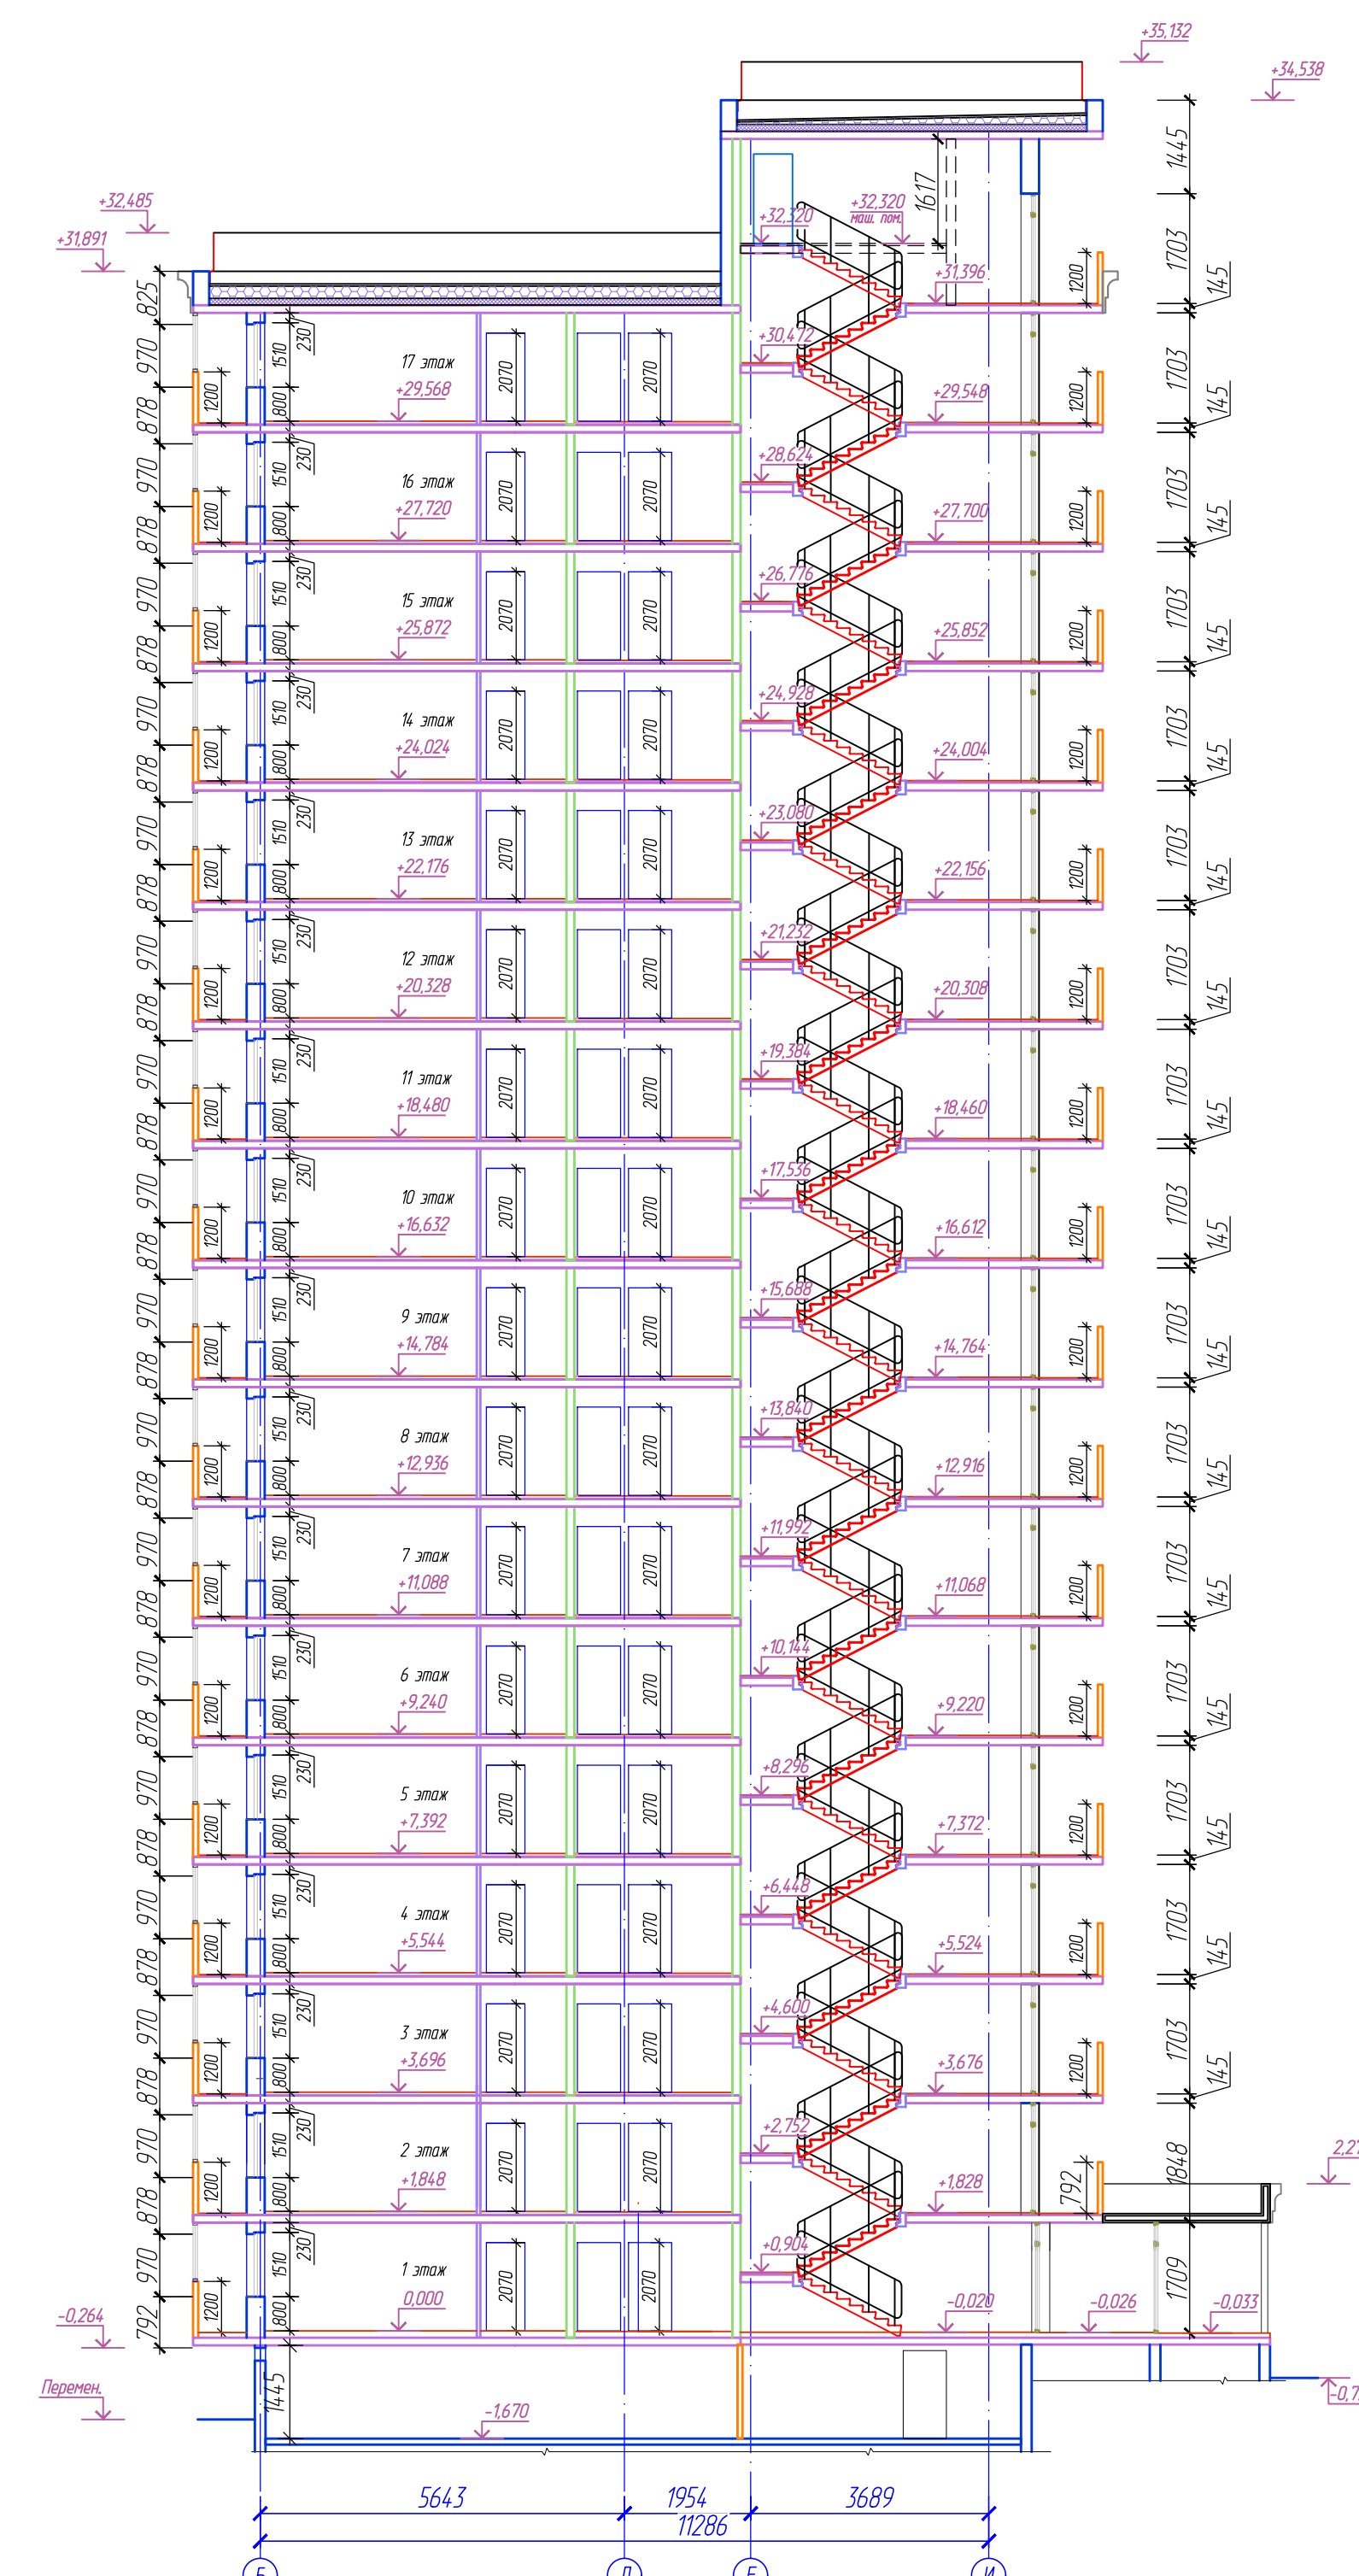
+35,132
+34,538
+32,485
+31,891
+32,320
+32,320 маш. пом.
1617
+31,396
+30,472
+29,548
+28,624
+27,700
+26,776
+25,852
+24,928
+24,004
+23,080
+22,156
+21,232
+20,308
+19,384
+18,460
+17,536
+16,612
+15,688
+14,764
+13,840
+12,916
+11,992
+11,068
+10,144
+9,220
+8,296
+7,372
+6,448
+5,524
+4,600
+3,676
+2,752
+1,828
+0,904
-0,020
-0,026
-0,033
2,27
1445
1703
145
1848
792
1709
825
970
878
792
1200
1510
800
230
2070
17 этаж
+29,568
16 этаж
+27,720
15 этаж
+25,872
14 этаж
+24,024
13 этаж
+22,176
12 этаж
+20,328
11 этаж
+18,480
10 этаж
+16,632
9 этаж
+14,784
8 этаж
+12,936
7 этаж
+11,088
6 этаж
+9,240
5 этаж
+7,392
4 этаж
+5,544
3 этаж
+3,696
2 этаж
+1,848
1 этаж
0,000
-0,264
Перемен.
-1,670
-0,7
5643
1954
3689
11286
Б
Д
Е
И